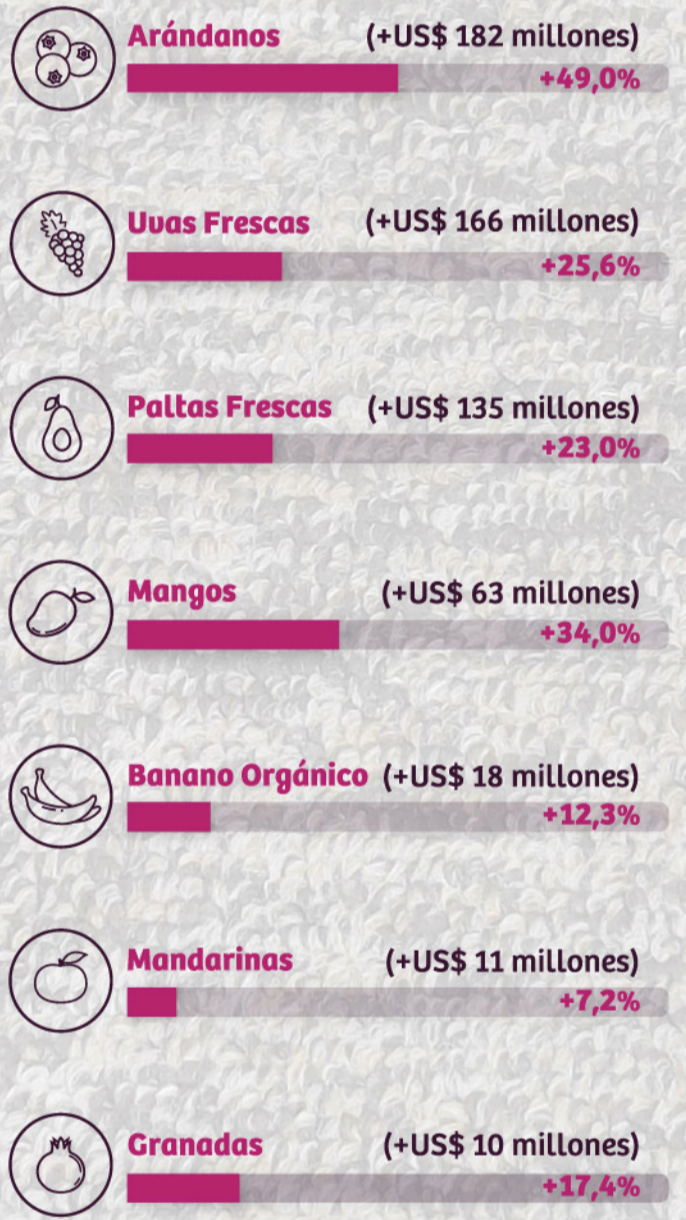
Arándanos (+US$ 182 millones)
+49,0%

Uvas Frescas (+US$ 166 millones)
+25,6%

Paltas Frescas (+US$ 135 millones)
+23,0%

Mangos (+US$ 63 millones)
+34,0%

Banano Orgánico (+US$ 18 millones)
+12,3%

Mandarinas (+US$ 11 millones)
+7,2%

Granadas (+US$ 10 millones)
+17,4%